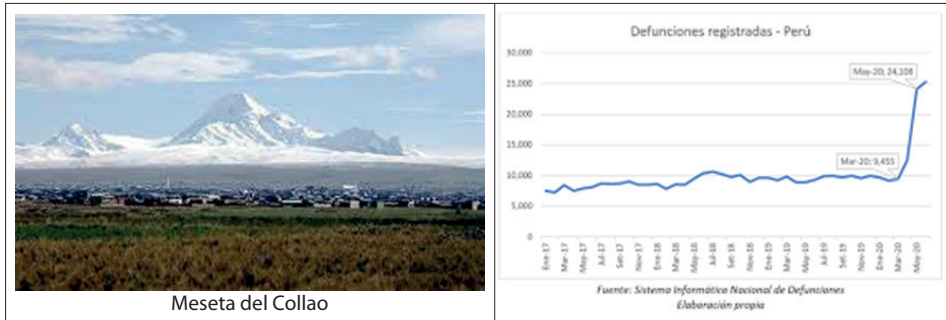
Meseta del Collao

Defunciones registradas - Perú

30,000
25,000
20,000
15,000
10,000
5,000
0

May-20; 24,108
Mar-20; 9,455

Ene-17 Mar-17 May-17 Jul-17 Set-17 Nov-17 Ene-18 Mar-18 May-18 Jul-18 Set-18 Nov-18 Ene-19 Mar-19 May-19 Jul-19 Set-19 Nov-19 Ene-20 Mar-20 May-20

Fuente: Sistema Informático Nacional de Defunciones
Elaboración propia